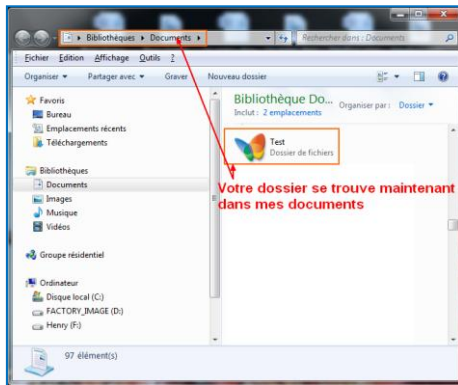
▸ Bibliothèques ▸ Documents ▸

Rechercher dans : Documents

Fichier Edition Affichage Outils ?

Organiser ▾ Partager avec ▾ Graver Nouveau dossier

Favoris
Bureau
Emplacements récents
Téléchargements

Bibliothèques
Documents
Images
Musique
Vidéos

Groupe résidentiel

Ordinateur
Disque local (C:)
FACTORY_IMAGE (D:)
Henry (F:)

Bibliothèque Do...
Inclut : 2 emplacements

Organiser par : Dossier ▾

Test
Dossier de fichiers

Votre dossier se trouve maintenant dans mes documents

97 élément(s)